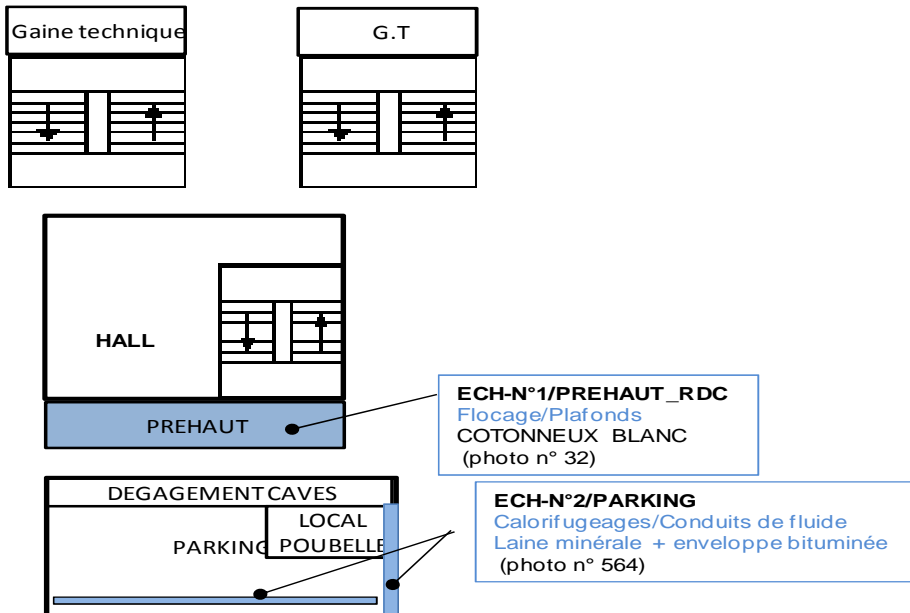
Gaine technique

G.T

HALL

PREHAUT

ECH-N°1/PREHAUT_RDC
Flocage/Plafonds
COTONNEUX BLANC
(photo n° 32)

DEGAGEMENT CAVES

LOCAL POUBELLE

PARKING

ECH-N°2/PARKING
Calorifugeages/Conduits de fluide
Laine minérale + enveloppe bituminée
(photo n° 564)